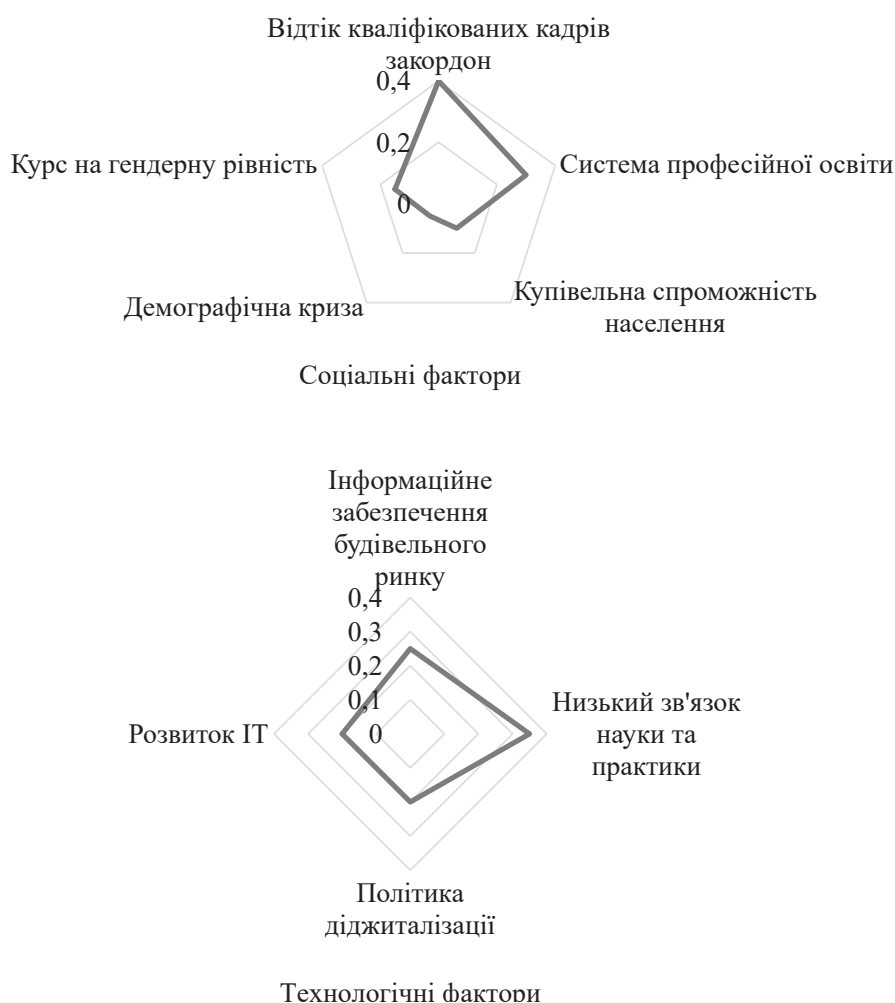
Відтік кваліфікованих кадрів закордон

0,4

0,2

0

Курс на гендерну рівність

Система професійної освіти

Купівельна спроможність населення

Демографічна криза

Соціальні фактори

Інформаційне забезпечення будівельного ринку

0,4

0,3

0,2

0,1

0

Розвиток IT

Низький зв'язок науки та практики

Політика діджиталізації

Технологічні фактори